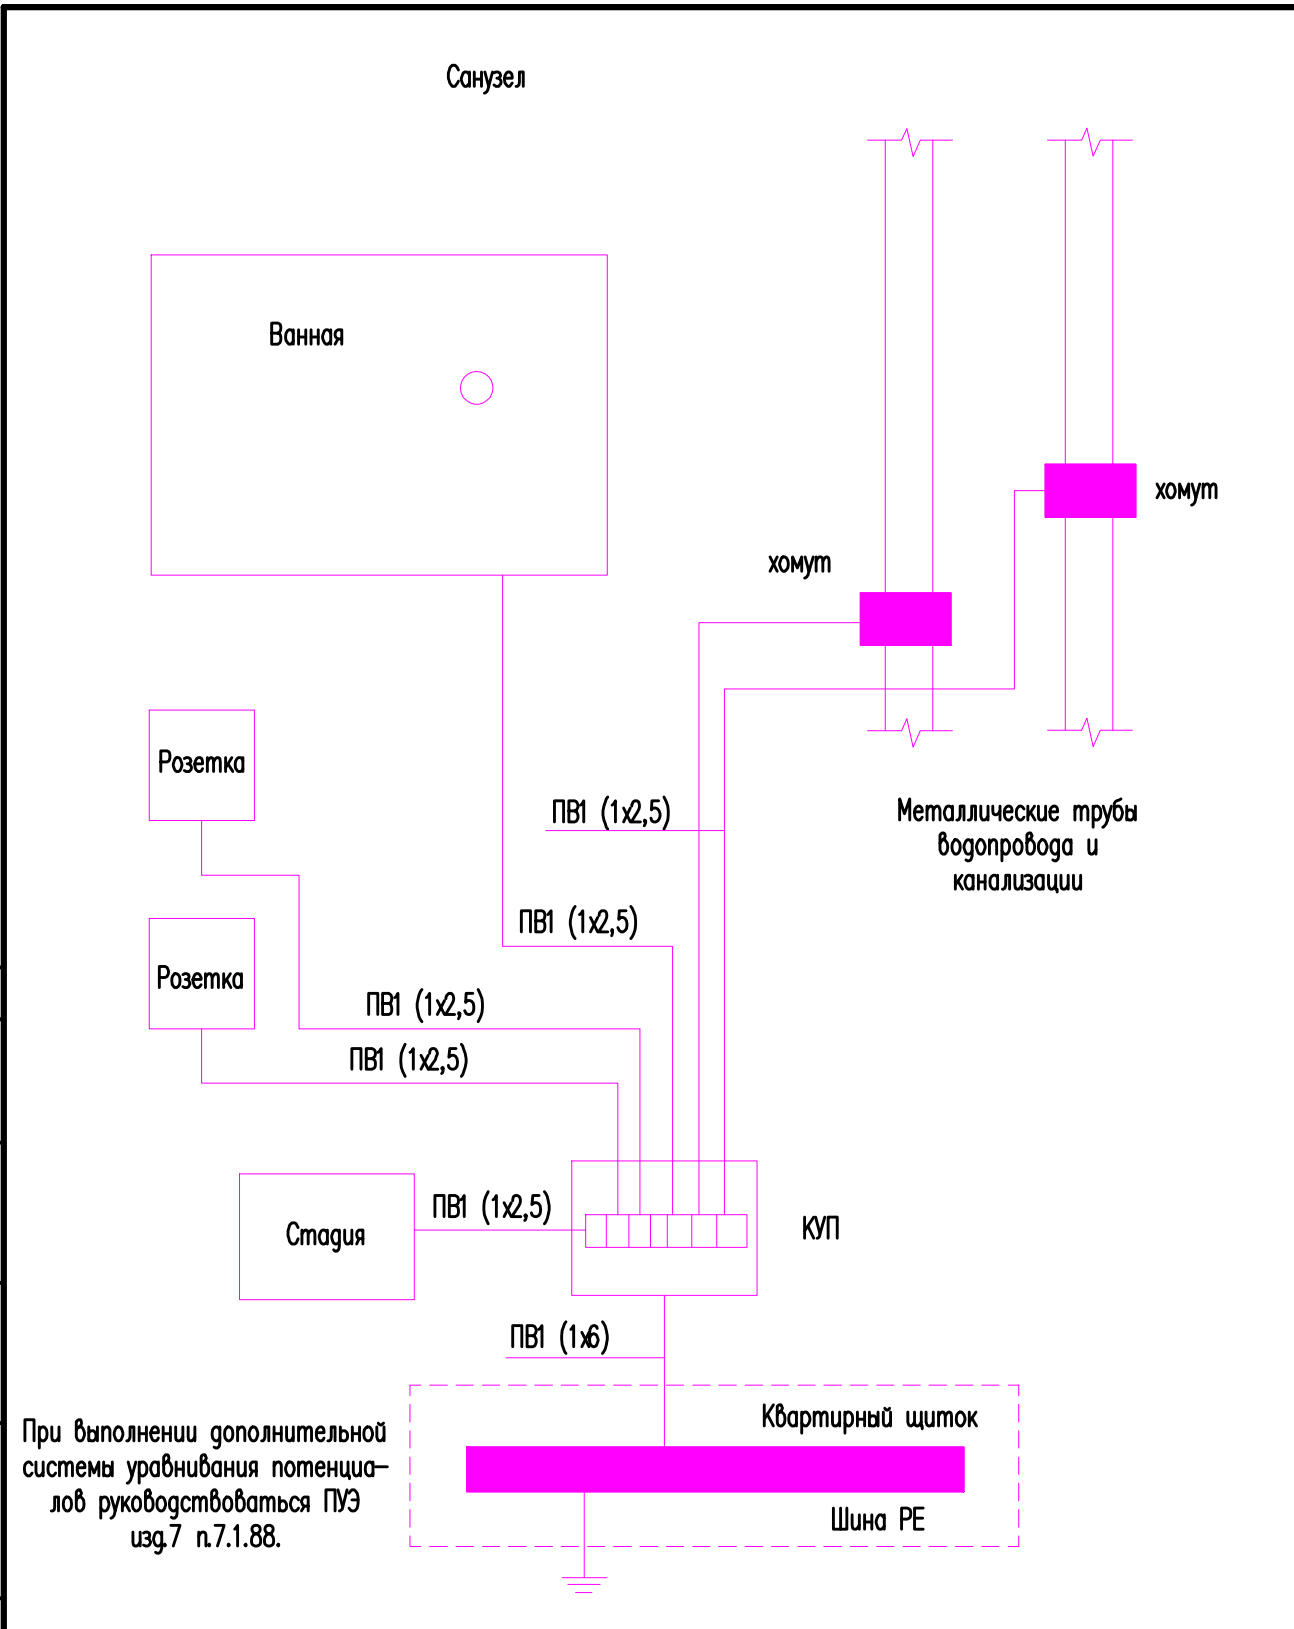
Санузел

Ванная

хомут

хомут

Розетка

ПВ1 (1x2,5)

Металлические трубы водопровода и канализации

ПВ1 (1x2,5)

Розетка

ПВ1 (1x2,5)

ПВ1 (1x2,5)

Стадия

ПВ1 (1x2,5)

КУП

ПВ1 (1x6)

При выполнении дополнительной системы уравнивания потенциалов руководствоваться ПУЭ изд.7 п.7.1.88.

Квартирный щиток

Шина PE